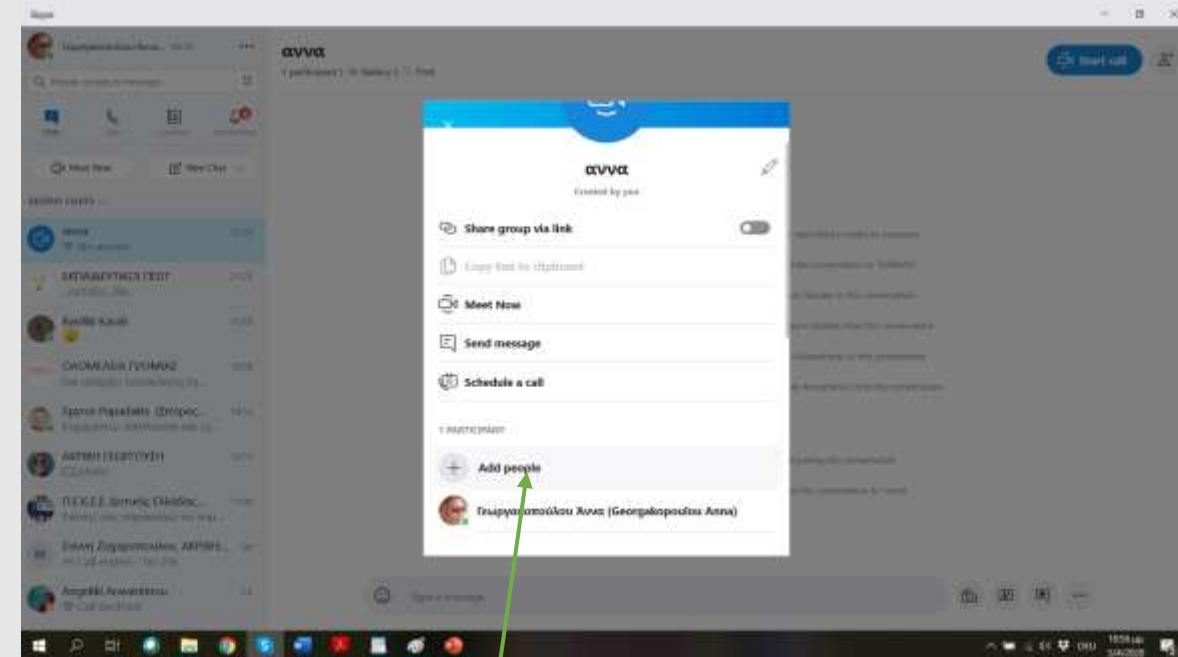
Skype

αννα

1 participant

Start call

Meet Now

New Chat

RECENT CHATS

αννα

ΕΠΙΜΟΡΦΩΤΙΚΟΙ ΠΕΣΥ

Βασιλική Καλλέ

ΟΛΟΜΕΛΕΙΑ ΓΥΟΜΝΑΣ

Χρήστος Ραφαηλίδης (Σπύρος...

ΑΝΤΩΝΗ ΓΕΩΡΓΟΥΣΗ

Π.Ε.Κ.Ε.Σ. Δυτικής Ελλάδας...

Ελένη Ζαχαροπούλου ΑΚΡΙΒΗ...

Angeliki Anastasiou

αννα

Created by you

Share group via link

Copy link to clipboard

Meet Now

Send message

Schedule a call

1 PARTICIPANT

Add people

Γεωργακοπούλου Άννα (Georgakopoulou Anna)

Type a message